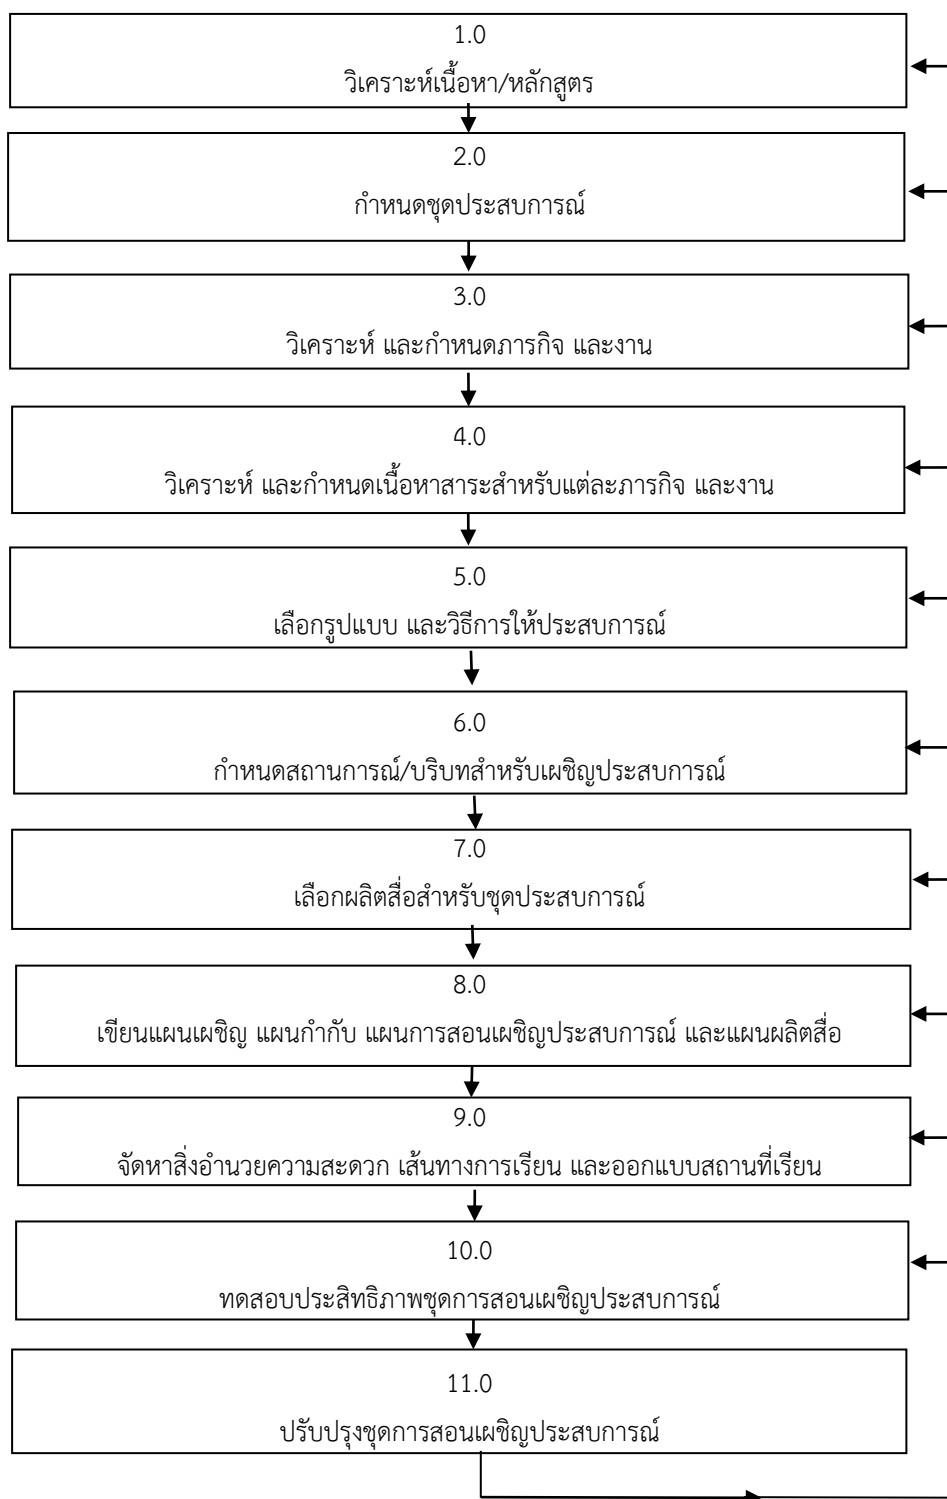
1.0
วิเคราะห์เนื้อหา/หลักสูตร

2.0
กำหนดชุดประสบการณ์

3.0
วิเคราะห์ และกำหนดภารกิจ และงาน

4.0
วิเคราะห์ และกำหนดเนื้อหาสาระสำหรับแต่ละภารกิจ และงาน

5.0
เลือกรูปแบบ และวิธีการให้ประสบการณ์

6.0
กำหนดสถานการณ์/บริบทสำหรับเผชิญประสบการณ์

7.0
เลือกผลิตสื่อสำหรับชุดประสบการณ์

8.0
เขียนแผนเผชิญ แผนกำกับ แผนการสอนเผชิญประสบการณ์ และแผนผลิตสื่อ

9.0
จัดหาสิ่งอำนวยความสะดวก เส้นทางการเรียน และออกแบบสถานที่เรียน

10.0
ทดสอบประสิทธิภาพชุดการสอนเผชิญประสบการณ์

11.0
ปรับปรุงชุดการสอนเผชิญประสบการณ์